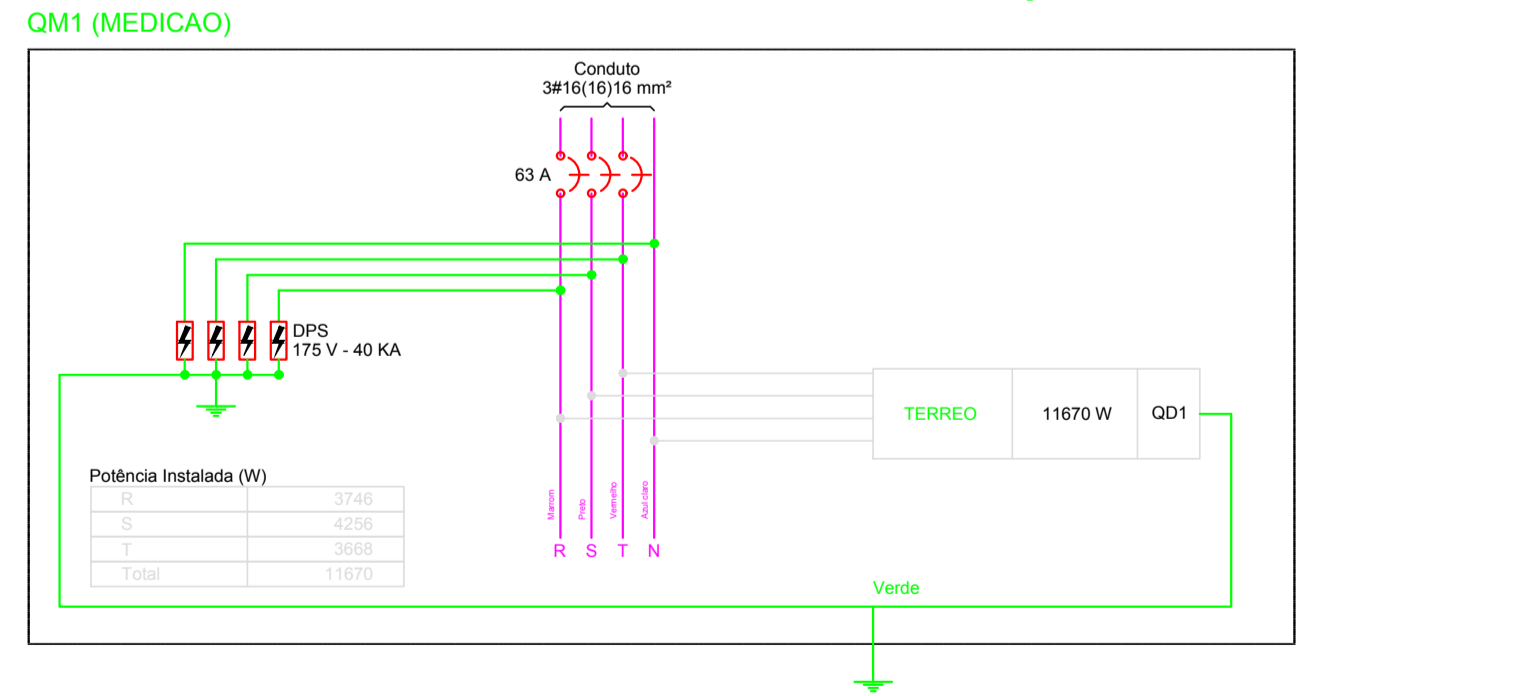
QM1 (MEDICAO)

Conduto
3#16(16)16 mm²

63 A

DPS
175 V - 40 KA

TERREO | 11670 W | QD1

Potência Instalada (W)

| R | 3746 |
|---|---|
| S | 4256 |
| T | 3668 |
| Total | 11670 |

Marrom Preto Vermelho Azul claro

R S T N

Verde